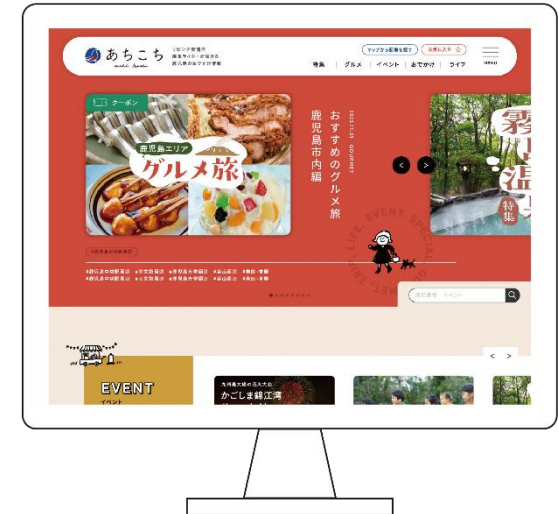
あちこち
achi kochi

リビング新聞の
地域サイト・が届ける
鹿児島のおでかけ情報

マップから記事を探す
お気に入り

MENU

特集 | グルメ | イベント | おでかけ | ライフ

クーポン

鹿児島エリア
グルメ旅

おすすめのグルメ旅
鹿児島市内編

霧
温
特集

EVENT SPECIAL LIFE TRIP

鹿児島市 イベント

EVENT
イベント

九州最大級の花火大会
かごしま錦江湾